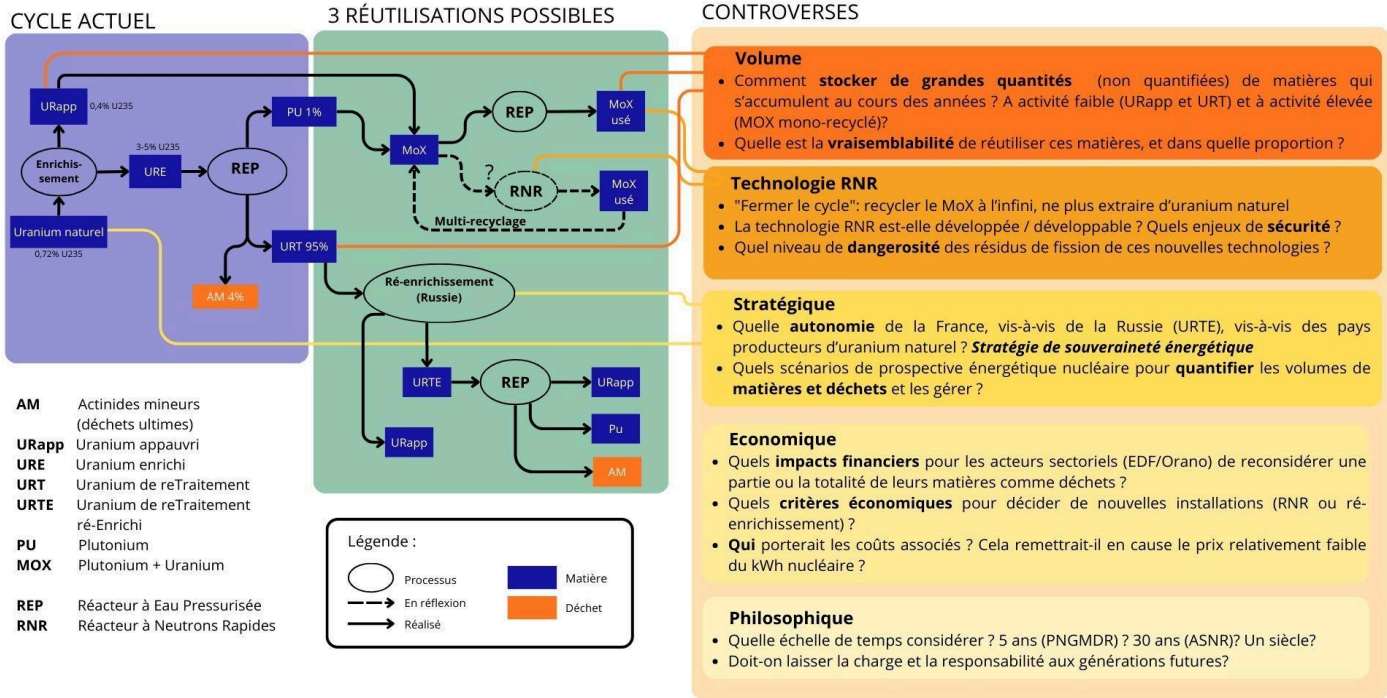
CYCLE ACTUEL

URapp 0,4% U235

Enrichissement

3-5% U235

URE

REP

PU 1%

Uranium naturel

0,72% U235

URT 95%

AM 4%

3 RÉUTILISATIONS POSSIBLES

MoX

REP

MoX usé

?

RNR

MoX usé

Multi-recyclage

Ré-enrichissement (Russie)

URTE

REP

URapp

Pu

AM

URapp

CONTROVERSES

Volume
• Comment **stocker de grandes quantités** (non quantifiées) de matières qui s'accumulent au cours des années ? A activité faible (URapp et URT) et à activité élevée (MOX mono-recyclé)?
• Quelle est la **vraisemblabilité** de réutiliser ces matières, et dans quelle proportion ?

Technologie RNR
• "Fermer le cycle": recycler le MoX à l'infini, ne plus extraire d'uranium naturel
• La technologie RNR est-elle développée / développable ? Quels enjeux de **sécurité** ?
• Quel niveau de **dangerosité** des résidus de fission de ces nouvelles technologies ?

Stratégique
• Quelle **autonomie** de la France, vis-à-vis de la Russie (URTE), vis-à-vis des pays producteurs d'uranium naturel ? ***Stratégie de souveraineté énergétique***
• Quels scénarios de prospective énergétique nucléaire pour **quantifier** les volumes de **matières et déchets** et les gérer ?

Economique
• Quels **impacts financiers** pour les acteurs sectoriels (EDF/Orano) de reconsidérer une partie ou la totalité de leurs matières comme déchets ?
• Quels **critères économiques** pour décider de nouvelles installations (RNR ou ré-enrichissement) ?
• **Qui** porterait les coûts associés ? Cela remettrait-il en cause le prix relativement faible du kWh nucléaire ?

Philosophique
• Quelle échelle de temps considérer ? 5 ans (PNGMDR) ? 30 ans (ASNR)? Un siècle?
• Doit-on laisser la charge et la responsabilité aux générations futures?

AM Actinides mineurs (déchets ultimes)
URapp Uranium appauvri
URE Uranium enrichi
URT Uranium de reTraitement
URTE Uranium de reTraitement ré-Enrichi
PU Plutonium
MOX Plutonium + Uranium

REP Réacteur à Eau Pressurisée
RNR Réacteur à Neutrons Rapides

Légende :
Processus
En réflexion
Réalisé
Matière
Déchet